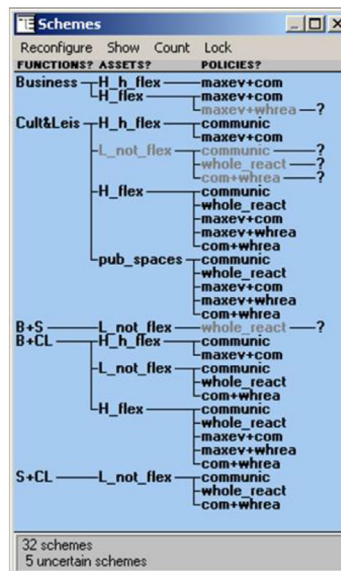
Schemes

Reconfigure Show Count Lock

FUNCTIONS? ASSETS? POLICIES?

Business H_h_flex maxev+com
H_flex maxev+com
maxev+whrea ?
Cult&Leis H_h_flex communic
maxev+com
L_not_flex communic ?
whole_react ?
com+whrea ?
H_flex communic
whole_react
maxev+com
maxev+whrea
com+whrea
pub_spaces communic
whole_react
maxev+com
maxev+whrea
com+whrea
B+S L_not_flex whole_react ?
B+CL H_h_flex communic
maxev+com
L_not_flex communic
whole_react
com+whrea
H_flex communic
whole_react
maxev+com
maxev+whrea
com+whrea
S+CL L_not_flex communic
whole_react
com+whrea

32 schemes
5 uncertain schemes